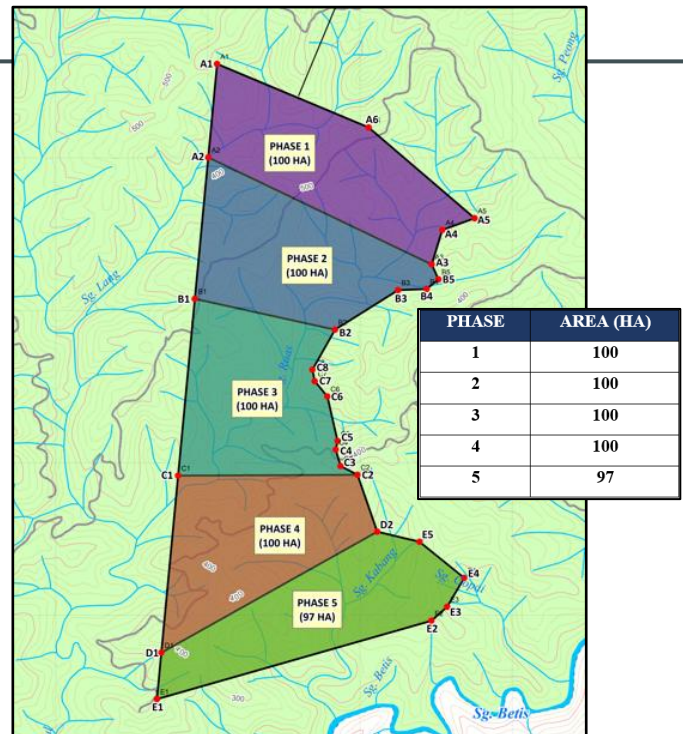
Sg. Peeng

A1
A2
A6
PHASE 1
(100 HA)
A5
A4
A3
B5
B4
B3
PHASE 2
(100 HA)
Sg. Lang
B1
B2
C8
C7
C6
PHASE 3
(100 HA)
C5
C4
C3
C2
C1
PHASE 4
(100 HA)
D2
E5
Sg. Kabang
E4
E3
E2
PHASE 5
(97 HA)
D1
E1
Sg. Betis
Sg. Betis

| PHASE | AREA (HA) |
|---|---|
| 1 | 100 |
| 2 | 100 |
| 3 | 100 |
| 4 | 100 |
| 5 | 97 |